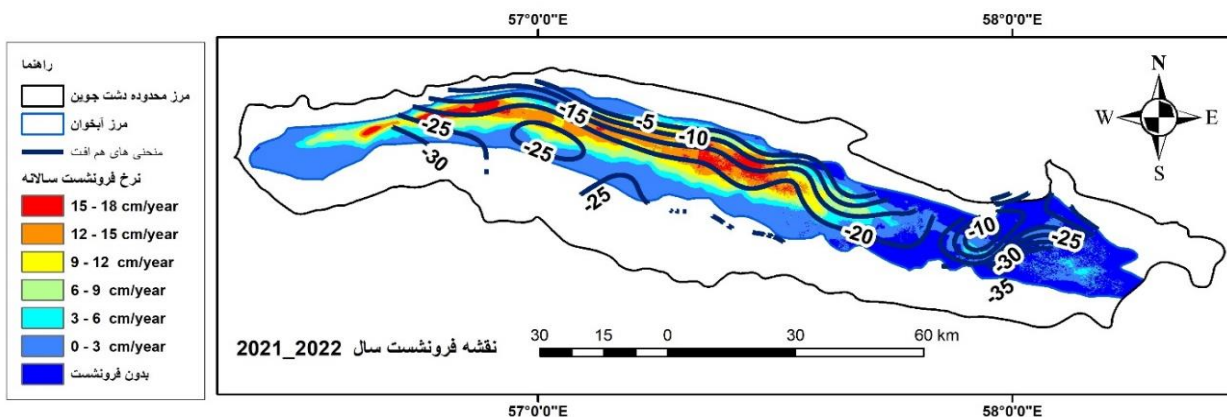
57°0'0"E
58°0'0"E

راهنما
مرز محدوده دشت جوین
مرز آبخوان
منحنی های هم افت
نرخ فرونشست سالانه
15 - 18 cm/year
12 - 15 cm/year
9 - 12 cm/year
6 - 9 cm/year
3 - 6 cm/year
0 - 3 cm/year
بدون فرونشست

N
W
E
S

-15
-5
-10
-25
-30
-25
-25
-20
-10
-30
-25
-35

نقشه فرونشست سال 2021_2022

30 15 0 30 60 km

57°0'0"E
58°0'0"E